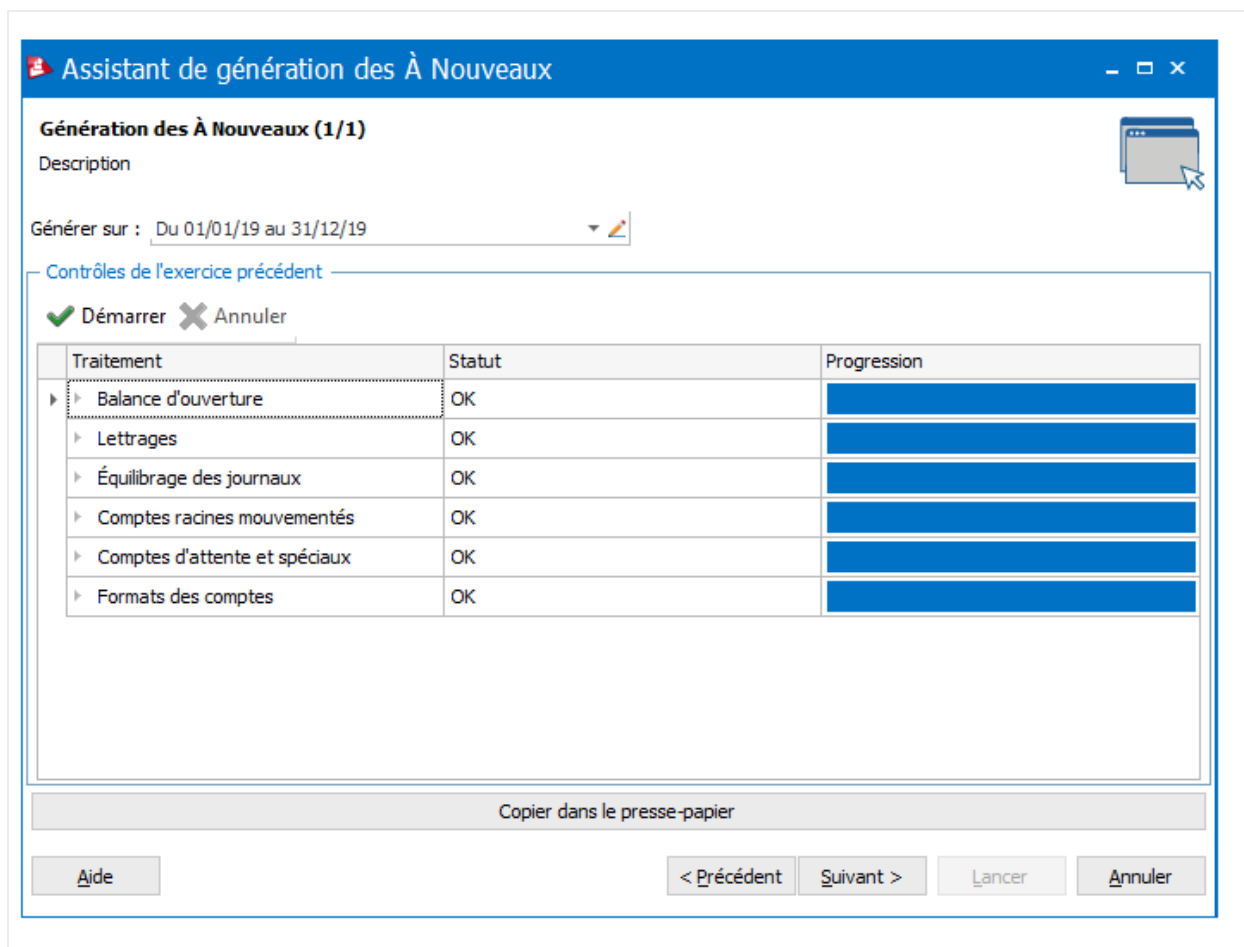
Assistant de génération des À Nouveaux

Génération des À Nouveaux (1/1)
Description

Générer sur : Du 01/01/19 au 31/12/19

Contrôles de l'exercice précédent

Démarrer Annuler

| Traitement | Statut | Progression |
|---|---|---|
| Balance d'ouverture | OK | |
| Lettrages | OK | |
| Équilibrage des journaux | OK | |
| Comptes racines mouvementés | OK | |
| Comptes d'attente et spéciaux | OK | |
| Formats des comptes | OK | |

Copier dans le presse-papier

Aide

< Précédent Suivant > Lancer Annuler